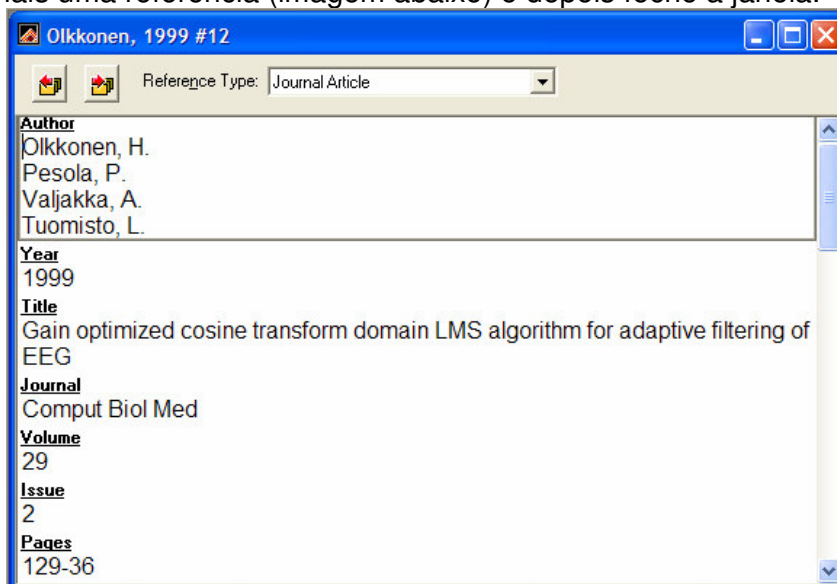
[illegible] mais uma referência (imagem abaixo) e depois feche a janela.

Olkkonen, 1999 #12

Reference Type: Journal Article

Author
Olkkonen, H.
Pesola, P.
Valjakka, A.
Tuomisto, L.

Year
1999

Title
Gain optimized cosine transform domain LMS algorithm for adaptive filtering of EEG

Journal
Comput Biol Med

Volume
29

Issue
2

Pages
129-36